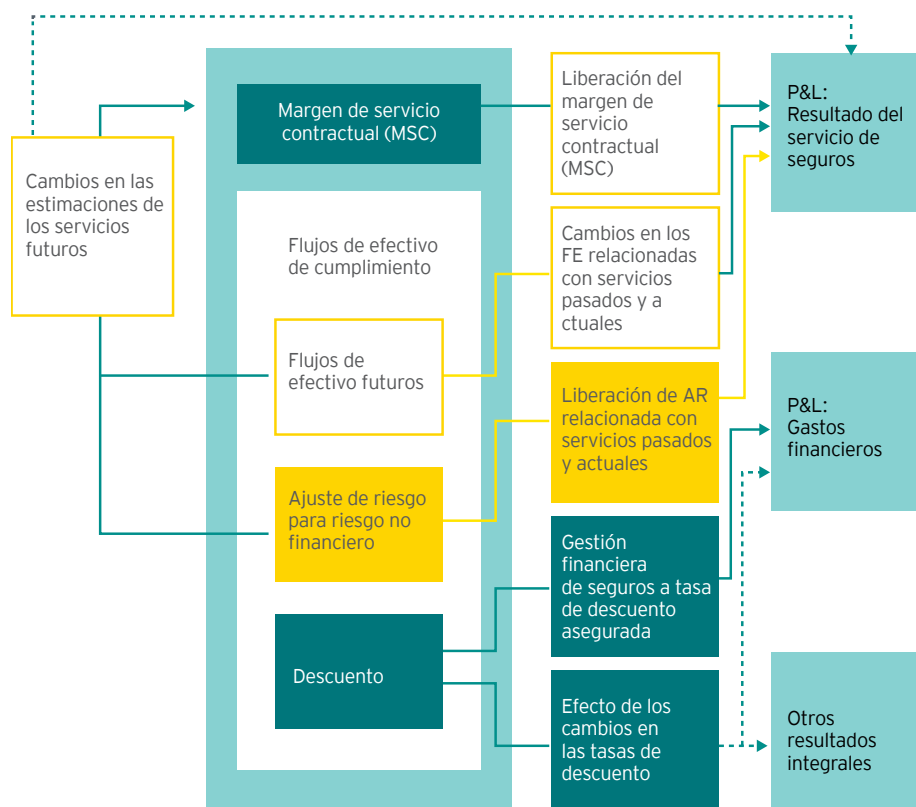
Cambios en las estimaciones de los servicios futuros

Margen de servicio contractual (MSC)

Flujos de efectivo de cumplimiento

Flujos de efectivo futuros

Ajuste de riesgo para riesgo no financiero

Descuento

Liberación del margen de servicio contractual (MSC)

Cambios en los FE relacionadas con servicios pasados y a ctuales

Liberación de AR relacionada con servicios pasados y actuales

Gestión financiera de seguros a tasa de descuento asegurada

Efecto de los cambios en las tasas de descuento

P&L: Resultado del servicio de seguros

P&L: Gastos financieros

Otros resultados integrales